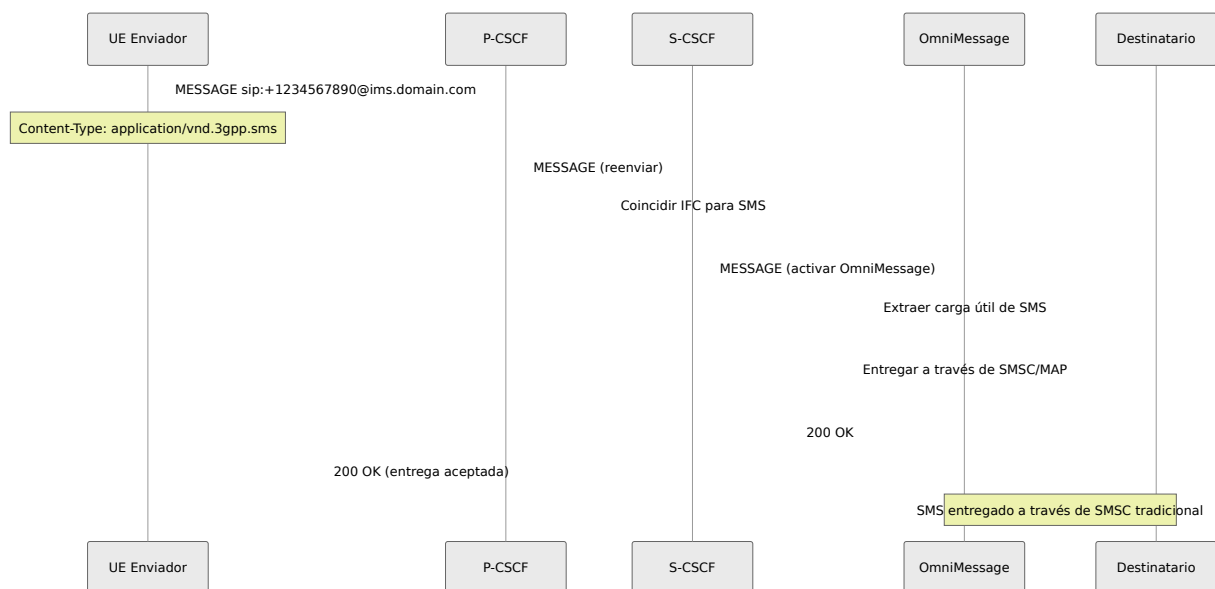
UE Enviador

P-CSCF

S-CSCF

OmniMessage

Destinatario

MESSAGE sip:+1234567890@ims.domain.com

Content-Type: application/vnd.3gpp.sms

MESSAGE (reenviar)

Coincidir IFC para SMS

MESSAGE (activar OmniMessage)

Extraer carga útil de SMS

Entregar a través de SMSC/MAP

200 OK

200 OK (entrega aceptada)

SMS entregado a través de SMSC tradicional

UE Enviador

P-CSCF

S-CSCF

OmniMessage

Destinatario